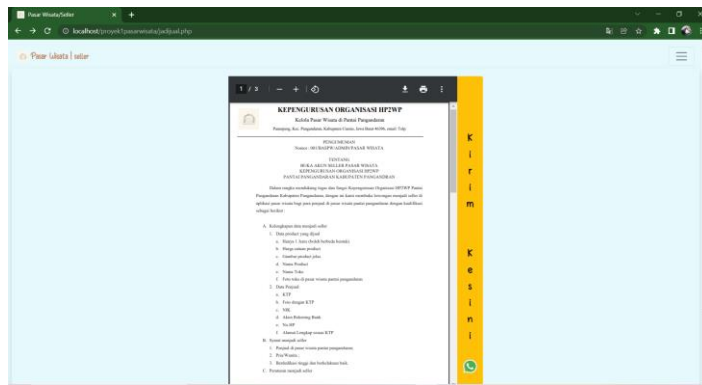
Pasar Wisata/Seller
localhost/proyek1pasarwisata/jadijual.php
Pasar Wisata | seller

1 / 3 | — + |

KEPENGURUSAN ORGANISASI HP2WP
Kelola Pasar Wisata di Pantai Pangandaran
Pananjung, Kec. Pangandaran, Kabupaten Ciamis, Jawa Barat 46396, email: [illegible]

PENGUMUMAN
Nomor : 001/HASPW/ADMIN/PASAR WISATA

TENTANG
BUKA AKUN SELLER PASAR WISATA
KEPENGURUSAN ORGANISASI HP2WP
PANTAI PANGANDARAN KABUPATEN PANGANDARAN

Dalam rangka membidang tugas dan fungsi Kepengurusan Organisasi HP2WP Pantai Pangandaran Kabupaten Pangandaran, dengan ini kami membuka lowongan menjadi seller di aplikasi pasar wisata bagi para penjual di pasar wisata pantai pangandaran dengan kualifikasi sebagai berikut :

A. Kelengkapan data menjadi seller
1. Data product yang dijual
a. Hanya 1 Jenis (boleh berbeda barang)
b. Harga satuan product
c. Gambar product jelas
d. Nama Product
e. Nama Toko
f. Foto toko di pasar wisata pantai pangandaran
2. Data Penjual
a. KTP
b. Foto dengan KTP
c. NIK
d. Akun Rekening Bank
e. No HP
f. Alamat Lengkap sesuai KTP
B. Syarat menjadi seller
1. Penjual di pasar wisata pantai pangandaran
2. Pria/Wanita ;
3. Berkelakuan tinggi dan berkelakuan baik
C. Permisan menjadi seller

K
i
r
i
m

K
e
s
i
n
i